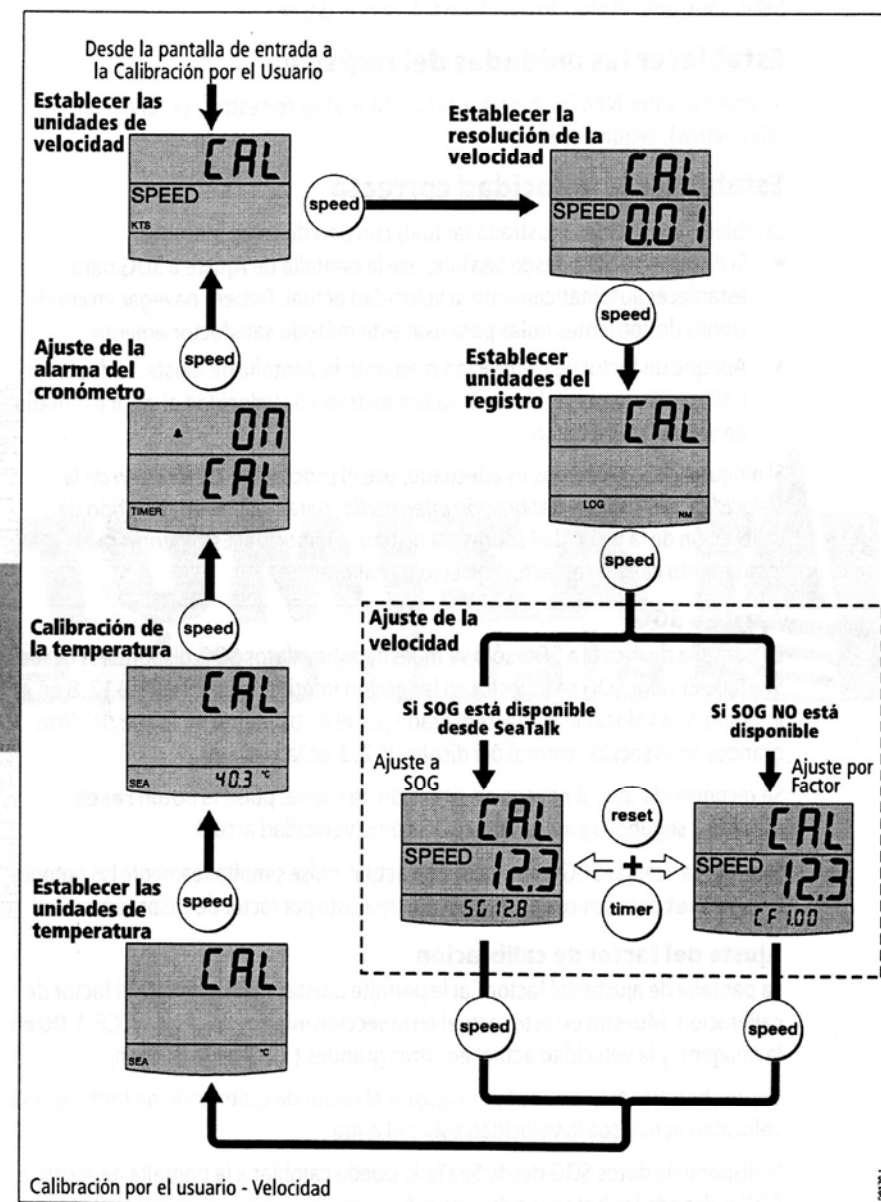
Desde la pantalla de entrada a la Calibración por el Usuario

Establecer las unidades de velocidad

CAL
SPEED
KTS

speed

Establecer la resolución de la velocidad

CAL
SPEED 0.01

speed

Ajuste de la alarma del cronómetro

ON
CAL
TIMER

speed

Establecer unidades del registro

CAL
LOG NM

speed

Calibración de la temperatura

CAL
SEA 40.3 °C

speed

Ajuste de la velocidad

Si SOG está disponible desde SeaTalk

Si SOG NO está disponible

Ajuste a SOG

Ajuste por Factor

CAL
SPEED 12.3
SG 12.8

reset
+
timer

CAL
SPEED 12.3
CF 1.00

Establecer las unidades de temperatura

speed

CAL
SEA °C

speed

speed

Calibración por el usuario - Velocidad